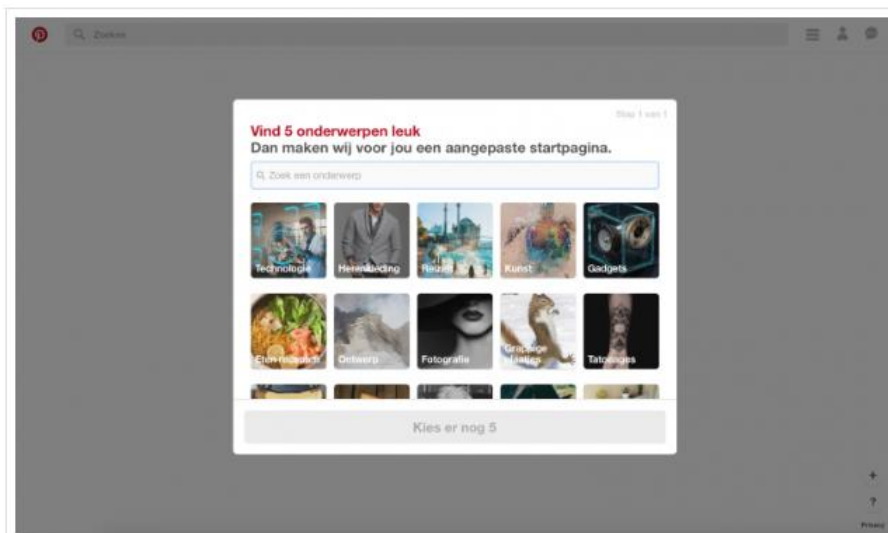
Zoeken

Stap 1 van 1

Vind 5 onderwerpen leuk
Dan maken wij voor jou een aangepaste startpagina.

Zoek een onderwerp

Technologie
Herenkleding
Reizen
Kunst
Gadgets
Eten en drinken
Ontwerp
Fotografie
Grappige dieren
Tatoeages

Kies er nog 5

+
?
Privacy